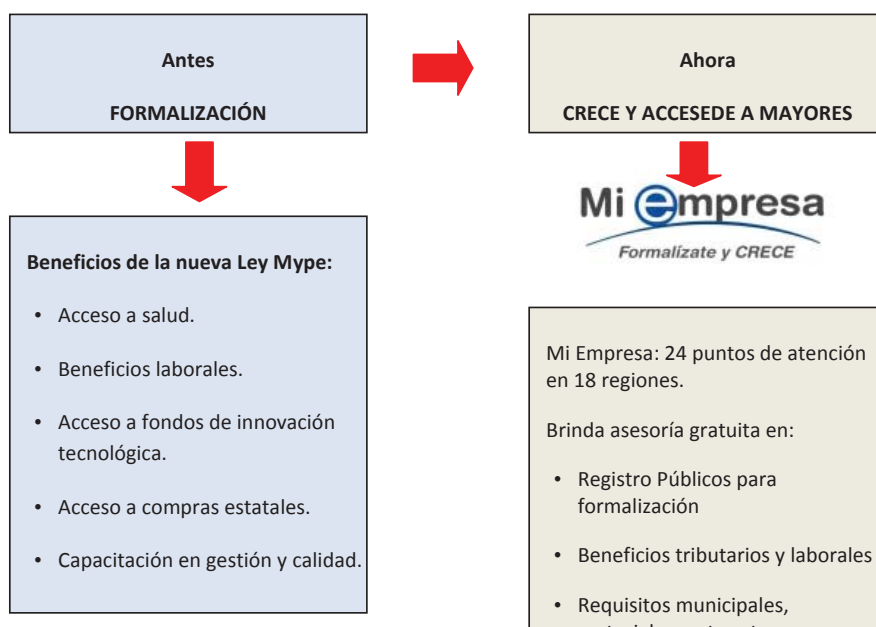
Antes

FORMALIZACIÓN

Ahora

CRECE Y ACCESEDE A MAYORES

Mi empresa

Formalízate y CRECE

Beneficios de la nueva Ley Mype:

- Acceso a salud.
- Beneficios laborales.
- Acceso a fondos de innovación tecnológica.
- Acceso a compras estatales.
- Capacitación en gestión y calidad.

Mi Empresa: 24 puntos de atención en 18 regiones.

Brinda asesoría gratuita en:

- Registro Públicos para formalización
- Beneficios tributarios y laborales
- Requisitos municipales, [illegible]